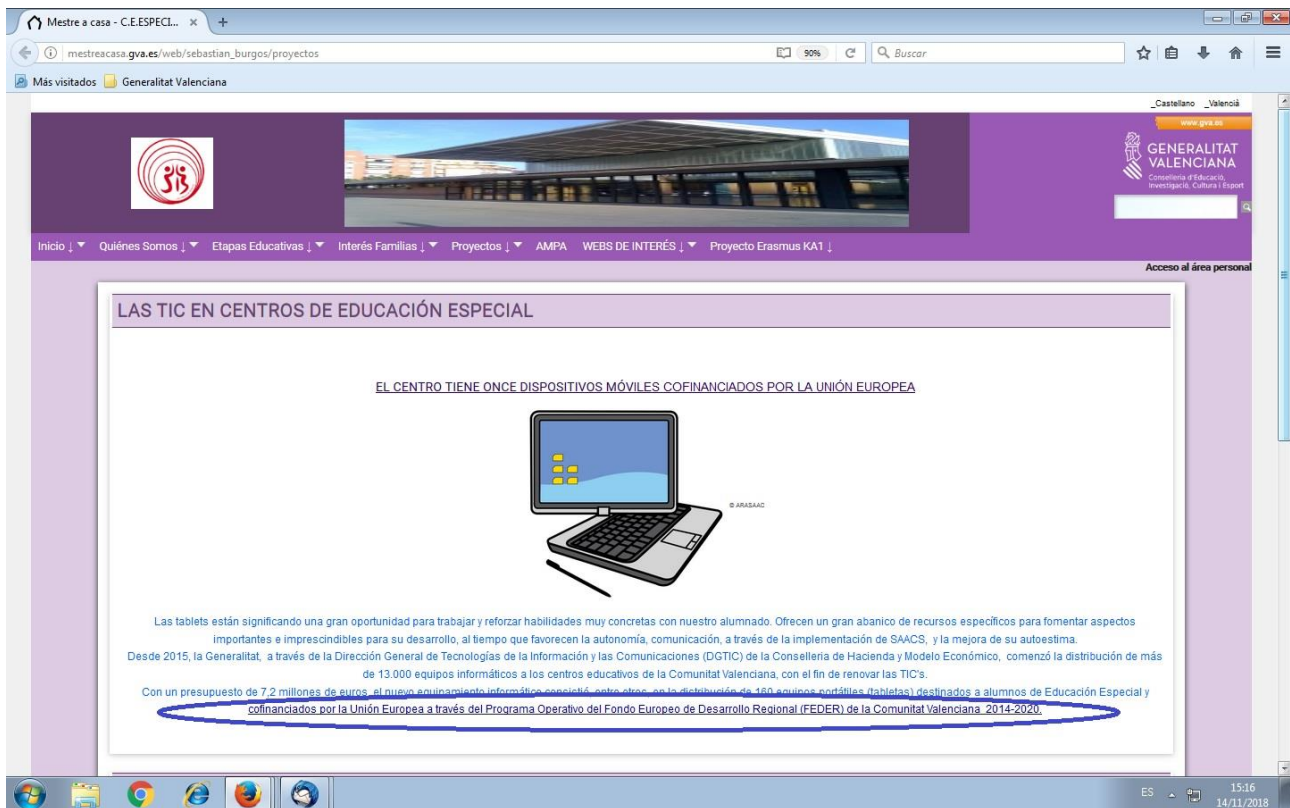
Mestre a casa - C.E.ESPECI... ×

mestreacasa.gva.es/web/sebastian_burgos/proyectos

90%

Buscar

Más visitados Generalitat Valenciana

_Castellano _Valencià

www.gva.es

GENERALITAT VALENCIANA
Conselleria d'Educació, Investigació, Cultura i Esport

Inicio ↓ ▼ Quiénes Somos ↓ ▼ Etapas Educativas ↓ ▼ Interés Familias ↓ ▼ Proyectos ↓ ▼ AMPA WEBS DE INTERÉS ↓ ▼ Proyecto Erasmus KA1 ↓

Acceso al área personal

LAS TIC EN CENTROS DE EDUCACIÓN ESPECIAL

EL CENTRO TIENE ONCE DISPOSITIVOS MÓVILES COFINANCIADOS POR LA UNIÓN EUROPEA

© ARASAAC

Las tablets están significando una gran oportunidad para trabajar y reforzar habilidades muy concretas con nuestro alumnado. Ofrecen un gran abanico de recursos específicos para fomentar aspectos importantes e imprescindibles para su desarrollo, al tiempo que favorecen la autonomía, comunicación, a través de la implementación de SAACS, y la mejora de su autoestima.
Desde 2015, la Generalitat, a través de la Dirección General de Tecnologías de la Información y las Comunicaciones (DGTIC) de la Conselleria de Hacienda y Modelo Económico, comenzó la distribución de más de 13.000 equipos informáticos a los centros educativos de la Comunitat Valenciana, con el fin de renovar las TIC's.
Con un presupuesto de 7,2 millones de euros, el nuevo equipamiento informático consistió, entre otros, en la distribución de 160 equipos portátiles (tabletas) destinados a alumnos de Educación Especial y cofinanciados por la Unión Europea a través del Programa Operativo del Fondo Europeo de Desarrollo Regional (FEDER) de la Comunitat Valenciana 2014-2020.

ES 15:16 14/11/2018